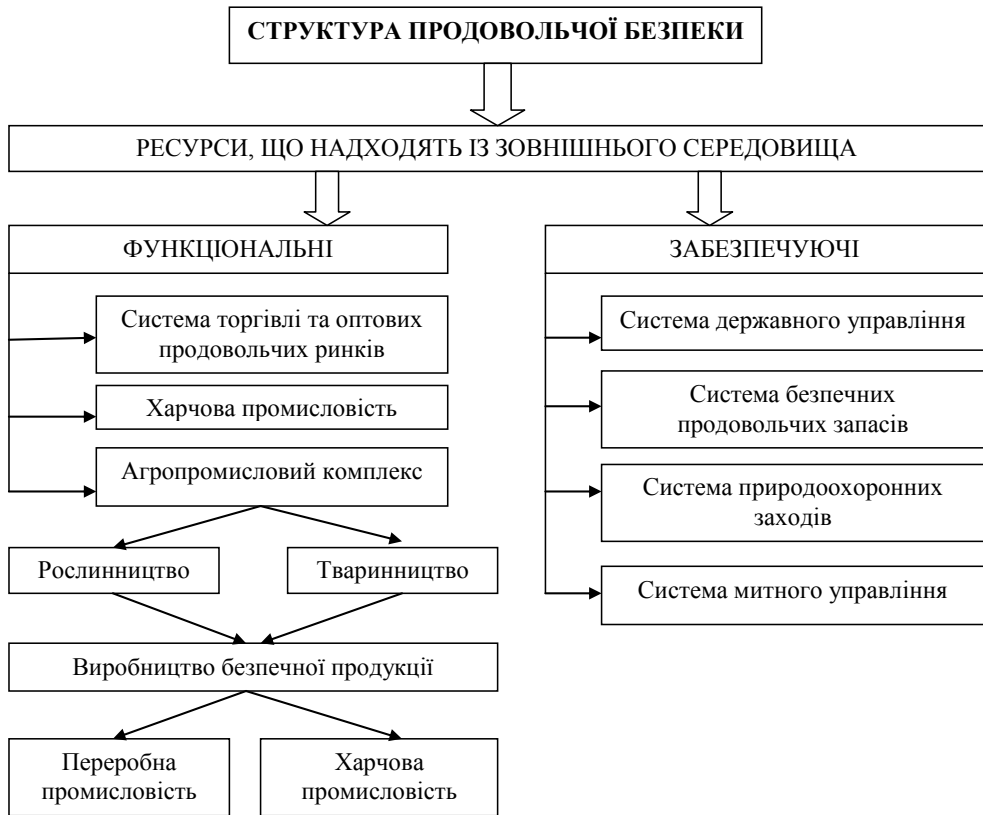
СТРУКТУРА ПРОДОВОЛЬЧОЇ БЕЗПЕКИ

РЕСУРСИ, ЩО НАДХОДЯТЬ ІЗ ЗОВНІШНЬОГО СЕРЕДОВИЩА

ФУНКЦІОНАЛЬНІ

Система торгівлі та оптових продовольчих ринків

Харчова промисловість

Агропромисловий комплекс

Рослинництво

Тваринництво

Виробництво безпечної продукції

Переробна промисловість

Харчова промисловість

ЗАБЕЗПЕЧУЮЧІ

Система державного управління

Система безпечних продовольчих запасів

Система природоохоронних заходів

Система митного управління